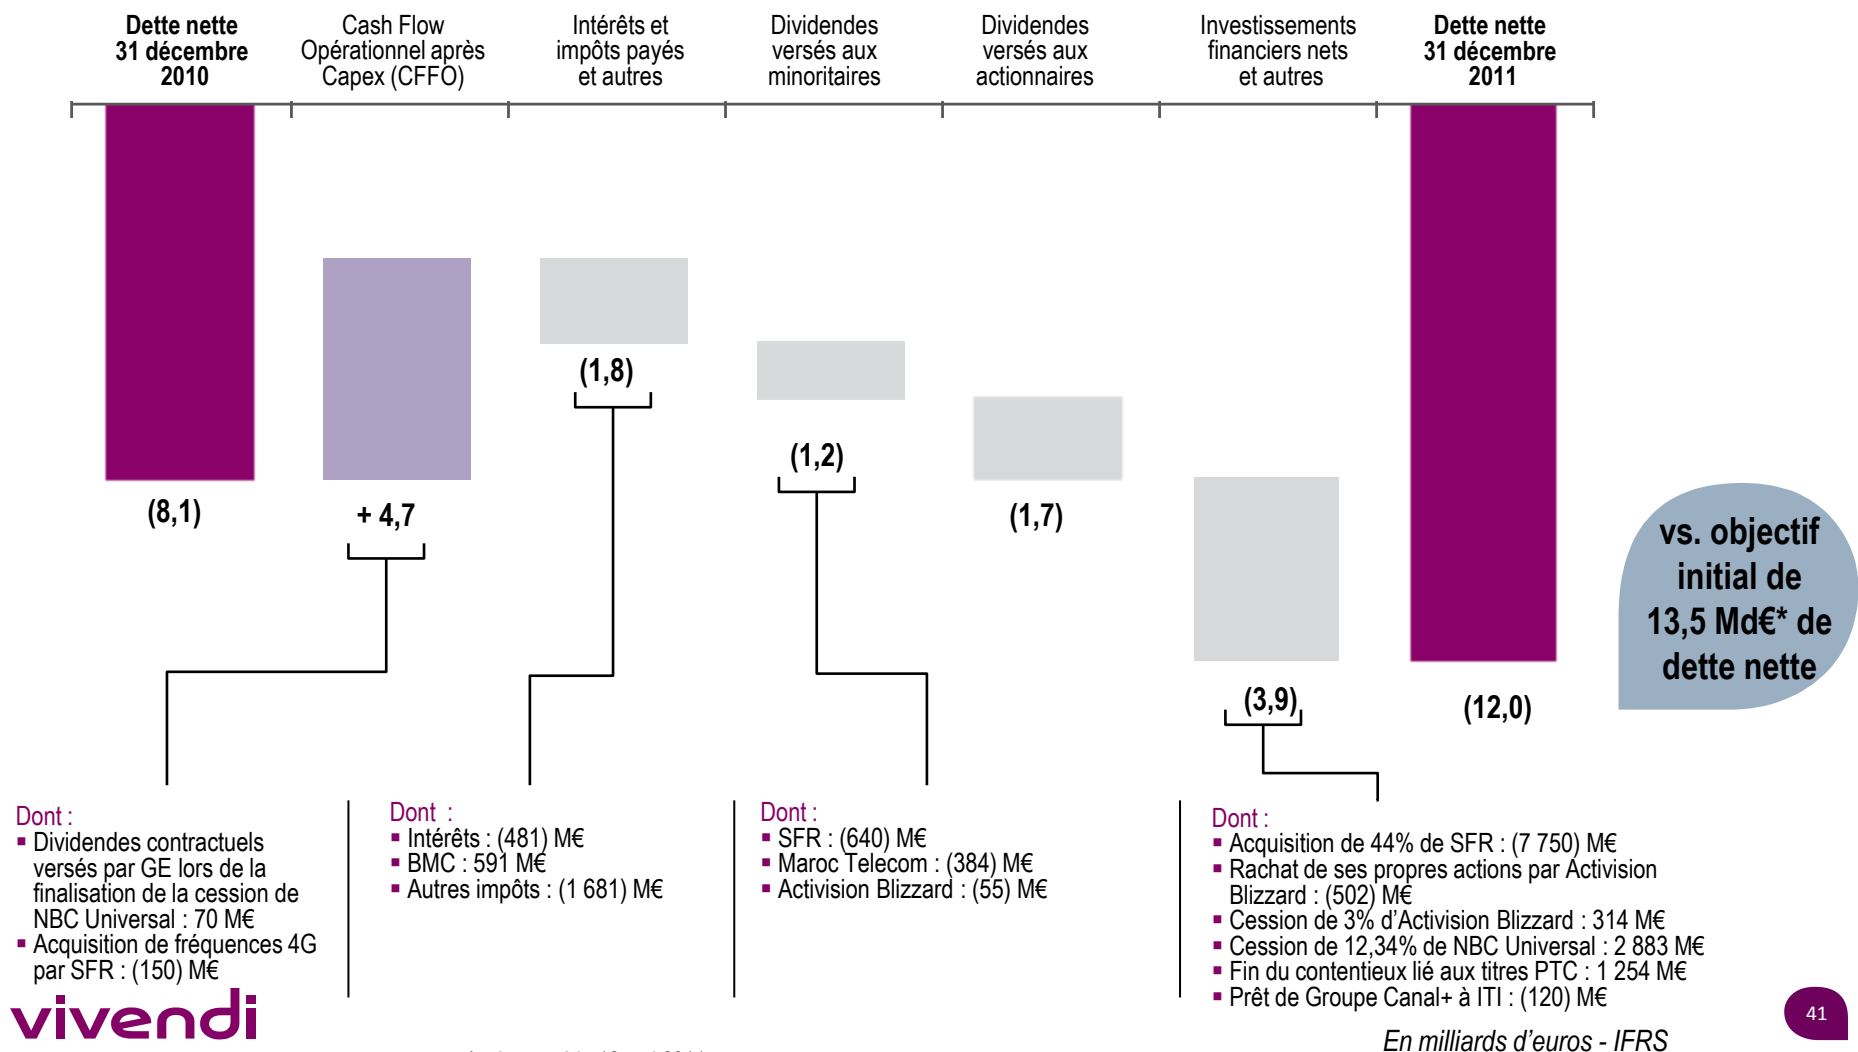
Dette nette 31 décembre 2010

Cash Flow Opérationnel après Capex (CFFO)

Intérêts et impôts payés et autres

Dividendes versés aux minoritaires

Dividendes versés aux actionnaires

Investissements financiers nets et autres

Dette nette 31 décembre 2011

(8,1)

+ 4,7

(1,8)

(1,2)

(1,7)

(3,9)

(12,0)

vs. objectif initial de 13,5 Md€* de dette nette

Dont :
▪ Dividendes contractuels versés par GE lors de la finalisation de la cession de NBC Universal : 70 M€
▪ Acquisition de fréquences 4G par SFR : (150) M€

Dont :
▪ Intérêts : (481) M€
▪ BMC : 591 M€
▪ Autres impôts : (1 681) M€

Dont :
▪ SFR : (640) M€
▪ Maroc Telecom : (384) M€
▪ Activision Blizzard : (55) M€

Dont :
▪ Acquisition de 44% de SFR : (7 750) M€
▪ Rachat de ses propres actions par Activision Blizzard : (502) M€
▪ Cession de 3% d'Activision Blizzard : 314 M€
▪ Cession de 12,34% de NBC Universal : 2 883 M€
▪ Fin du contentieux lié aux titres PTC : 1 254 M€
▪ Prêt de Groupe Canal+ à ITI : (120) M€

vivendi

41

En milliards d'euros - IFRS

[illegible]